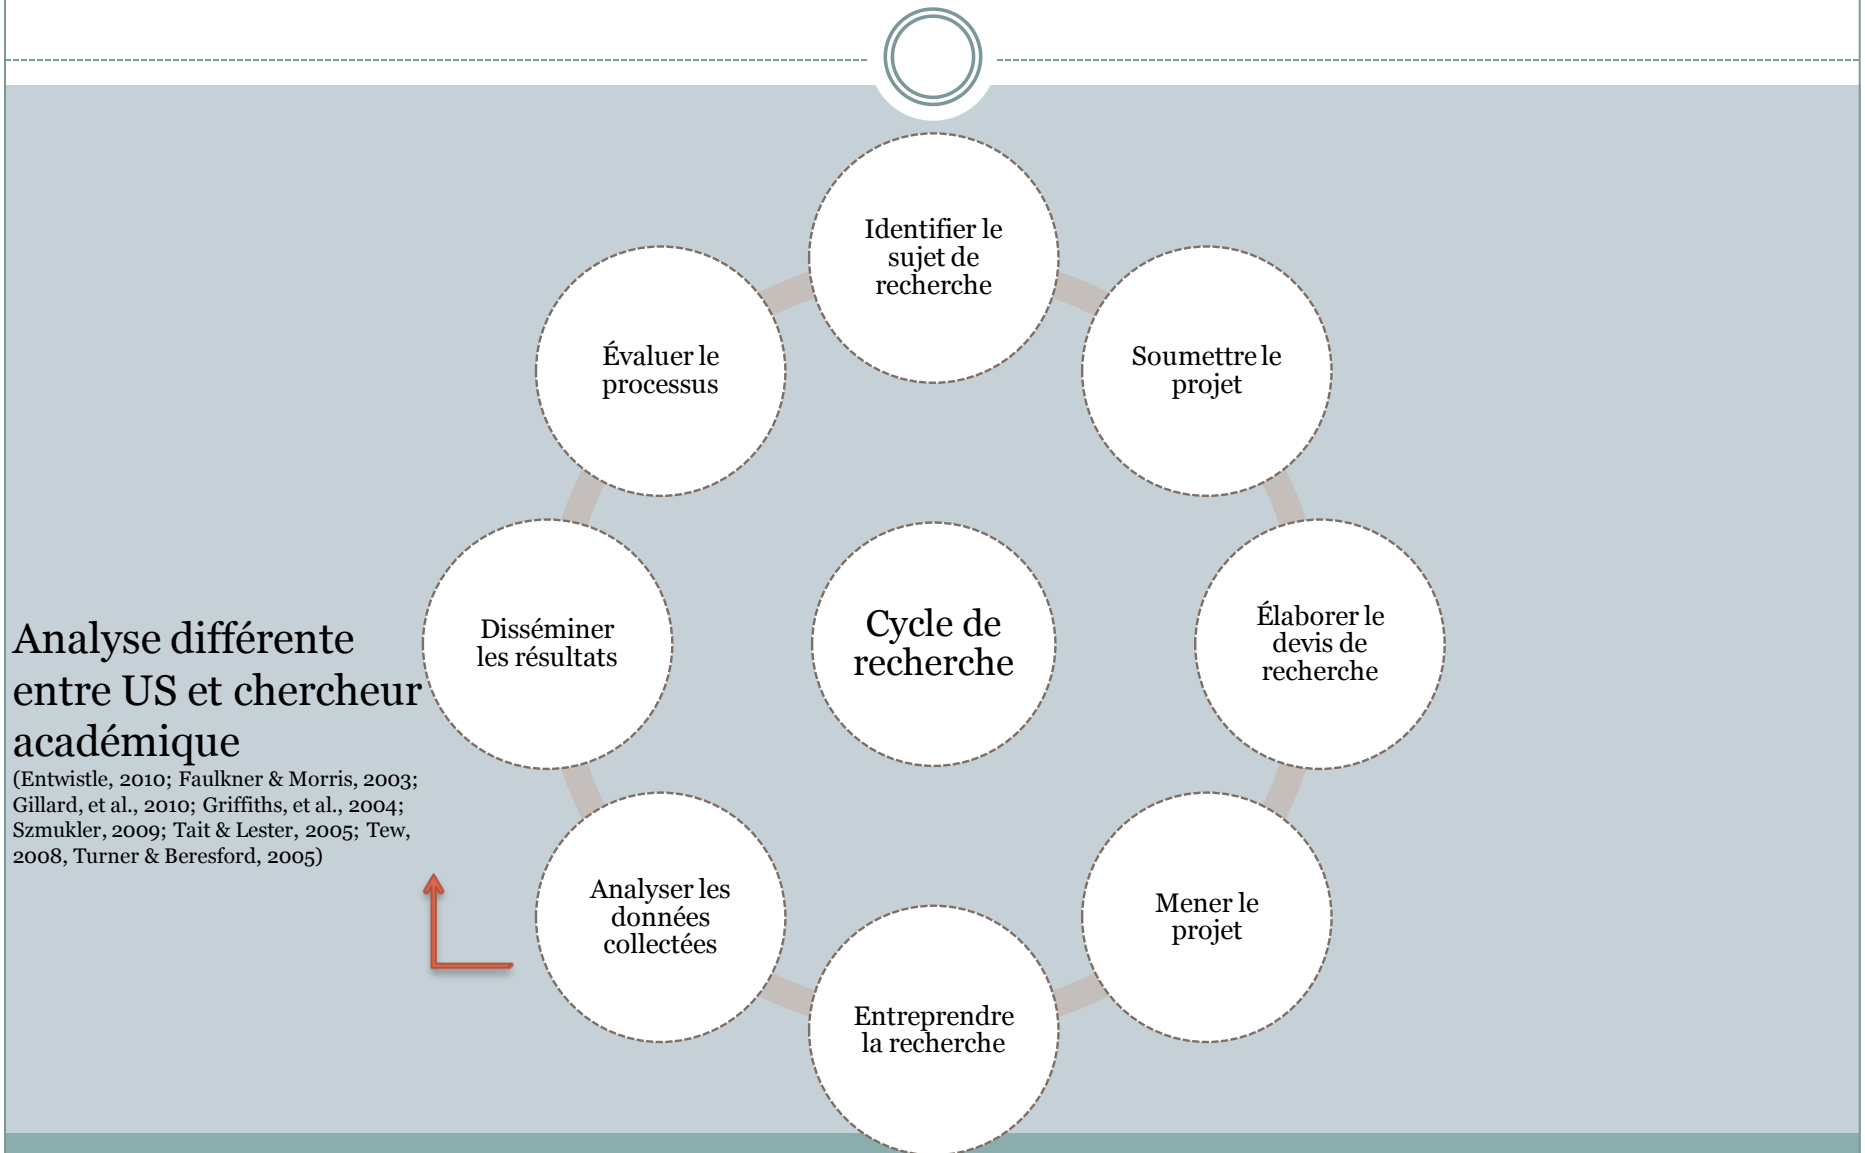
Cycle de recherche

Identifier le sujet de recherche

Soumettre le projet

Élaborer le devis de recherche

Mener le projet

Entreprendre la recherche

Analyser les données collectées

Disséminer les résultats

Évaluer le processus

Analyse différente entre US et chercheur académique
(Entwistle, 2010; Faulkner & Morris, 2003; Gillard, et al., 2010; Griffiths, et al., 2004; Szmukler, 2009; Tait & Lester, 2005; Tew, 2008, Turner & Beresford, 2005)